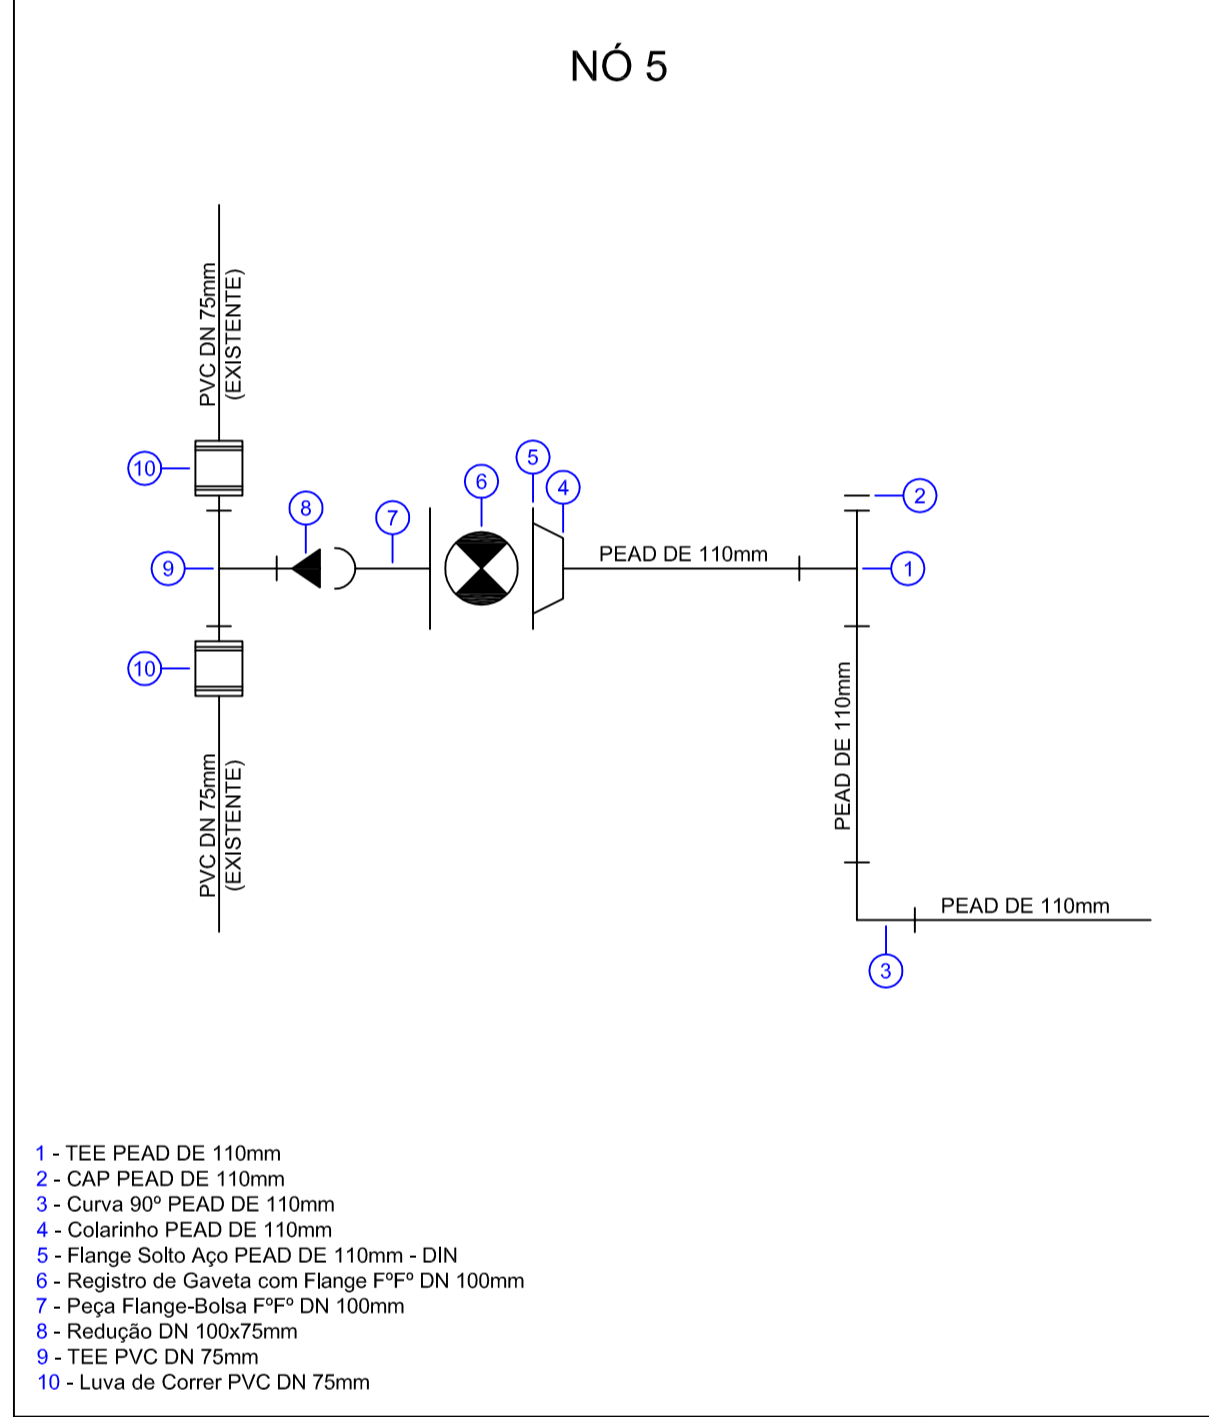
NÓ 5

PVC DN 75mm
(EXISTENTE)

10

5

6

4

2

8

7

PEAD DE 110mm

9

1

10

PEAD DE 110mm

PVC DN 75mm
(EXISTENTE)

PEAD DE 110mm

3

1 - TEE PEAD DE 110mm
2 - CAP PEAD DE 110mm
3 - Curva 90º PEAD DE 110mm
4 - Colarinho PEAD DE 110mm
5 - Flange Solto Aço PEAD DE 110mm - DIN
6 - Registro de Gaveta com Flange FºFº DN 100mm
7 - Peça Flange-Bolsa FºFº DN 100mm
8 - Redução DN 100x75mm
9 - TEE PVC DN 75mm
10 - Luva de Correr PVC DN 75mm